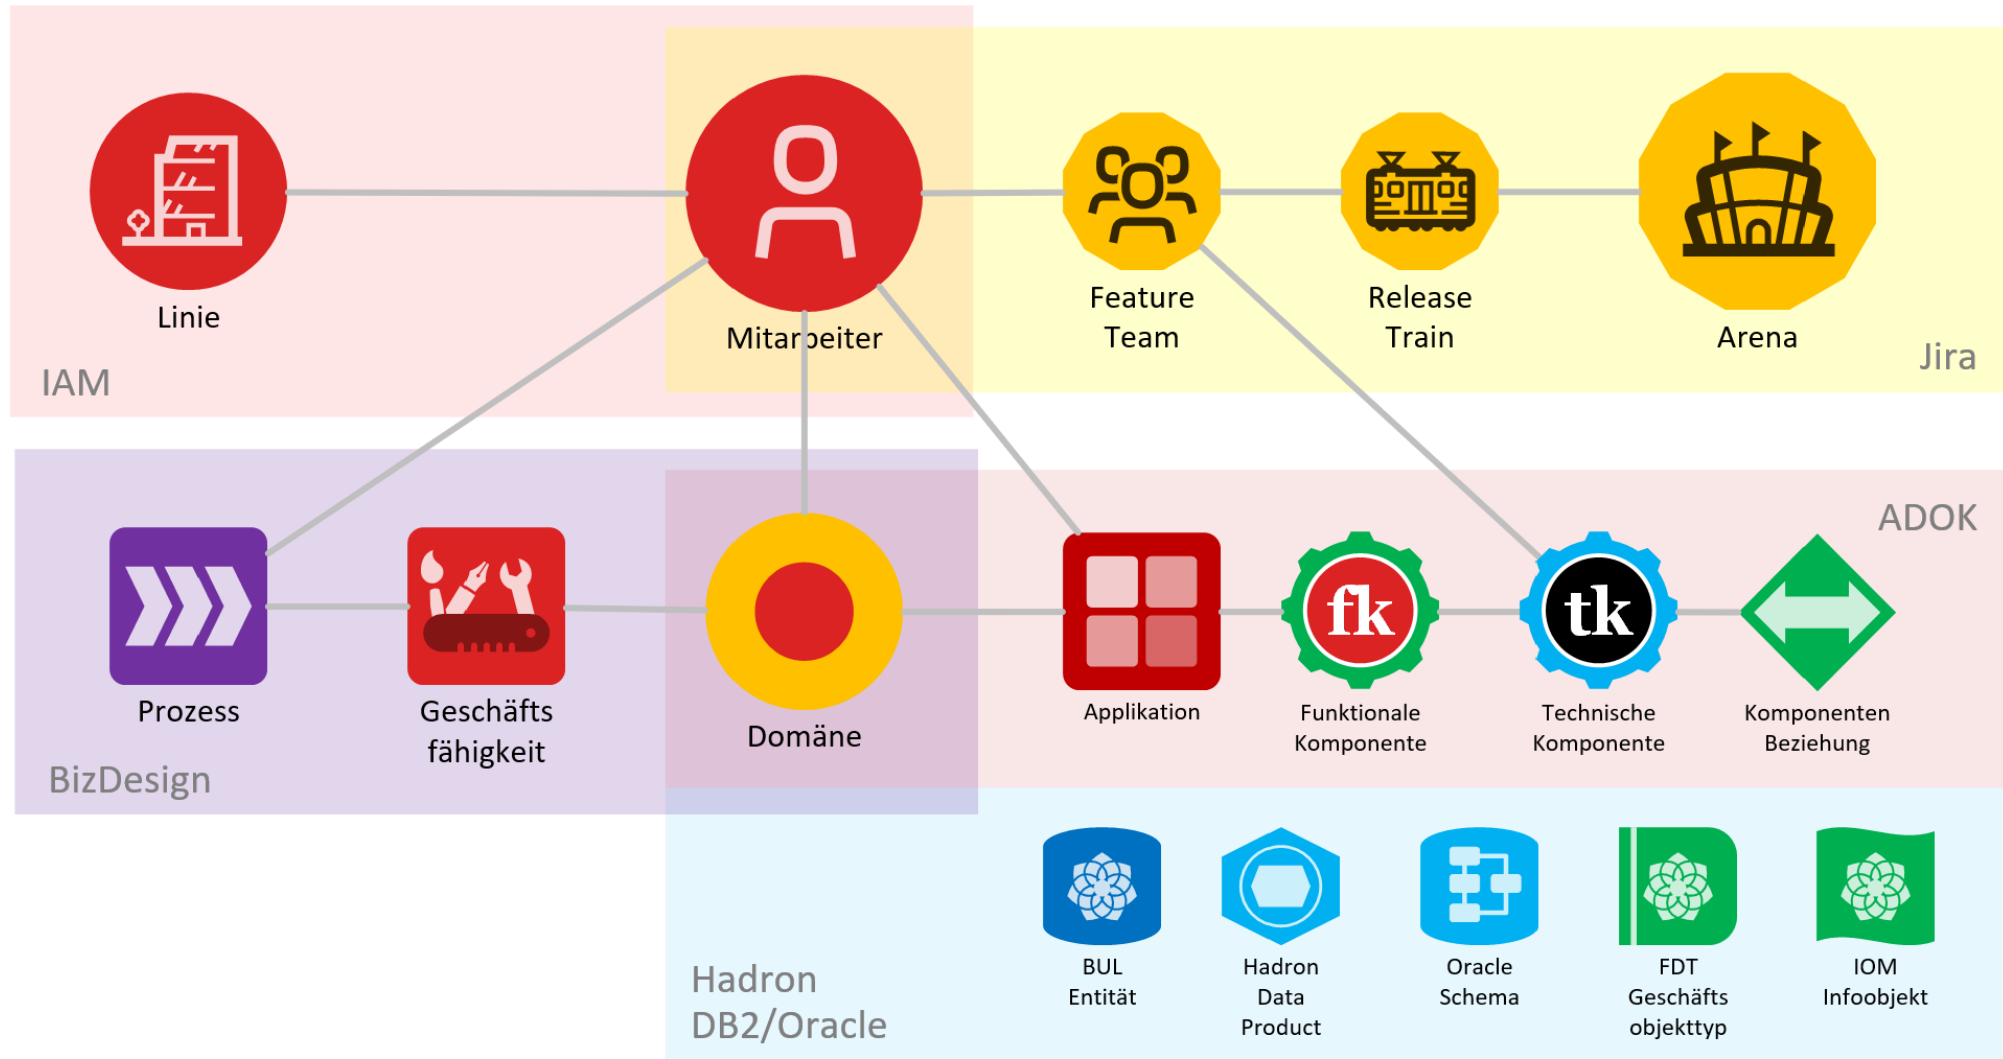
Linie

Mitarbeiter

Feature Team

Release Train

Arena

IAM

Jira

ADOK

Prozess

Geschäfts fähigkeit

Domäne

Applikation

fk

Funktionale Komponente

tk

Technische Komponente

Komponenten Beziehung

BizDesign

BUL Entität

Hadron Data Product

Oracle Schema

FDT Geschäfts objekttyp

IOM Infoobjekt

Hadron DB2/Oracle